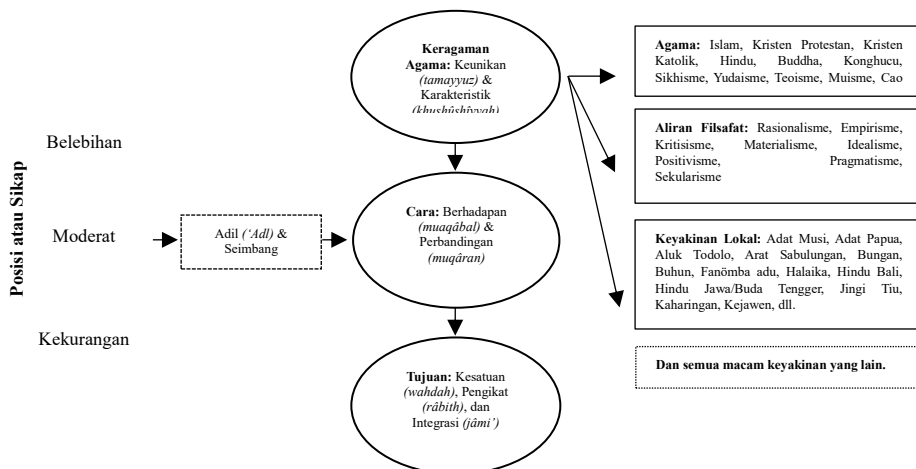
Posisi atau Sikap

Belebihan

Moderat

Kekurangan

Adil *('Adl)* & Seimbang

**Keragaman Agama:** Keunikan *(tamayyuz)* & Karakteristik *(khushûshîyyah)*

**Cara:** Berhadapan *(muaqâbal)* & Perbandingan *(muqâran)*

**Tujuan:** Kesatuan *(wahdah)*, Pengikat *(râbith)*, dan Integrasi *(jâmi')*

**Agama:** Islam, Kristen Protestan, Kristen Katolik, Hindu, Buddha, Konghucu, Sikhisme, Yudaisme, Teoisme, Muisme, Cao

**Aliran Filsafat:** Rasionalisme, Empirisme, Kritisisme, Materialisme, Idealisme, Positivisme, Pragmatisme, Sekularisme

**Keyakinan Lokal:** Adat Musi, Adat Papua, Aluk Todolo, Arat Sabulungan, Bungan, Buhun, Fanömba adu, Halaika, Hindu Bali, Hindu Jawa/Buda Tengger, Jingi Tiu, Kaharingan, Kejawen, dll.

**Dan semua macam keyakinan yang lain.**